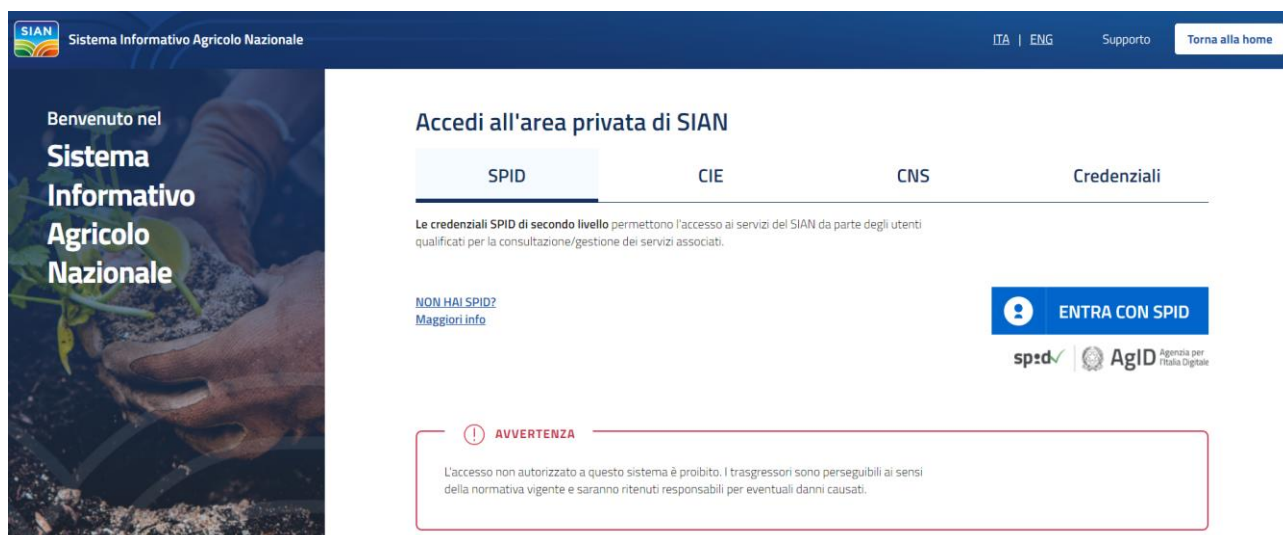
SIAN Sistema Informativo Agricolo Nazionale

ITA | ENG Supporto Torna alla home

Benvenuto nel
Sistema Informativo Agricolo Nazionale

Accedi all'area privata di SIAN

SPID CIE CNS Credenziali

Le credenziali SPID di secondo livello permettono l'accesso ai servizi del SIAN da parte degli utenti qualificati per la consultazione/gestione dei servizi associati.

NON HAI SPID?
Maggiori info

ENTRA CON SPID

spid AgID Agenzia per l'Italia Digitale

AVVERTENZA

L'accesso non autorizzato a questo sistema è proibito. I trasgressori sono perseguibili ai sensi della normativa vigente e saranno ritenuti responsabili per eventuali danni causati.